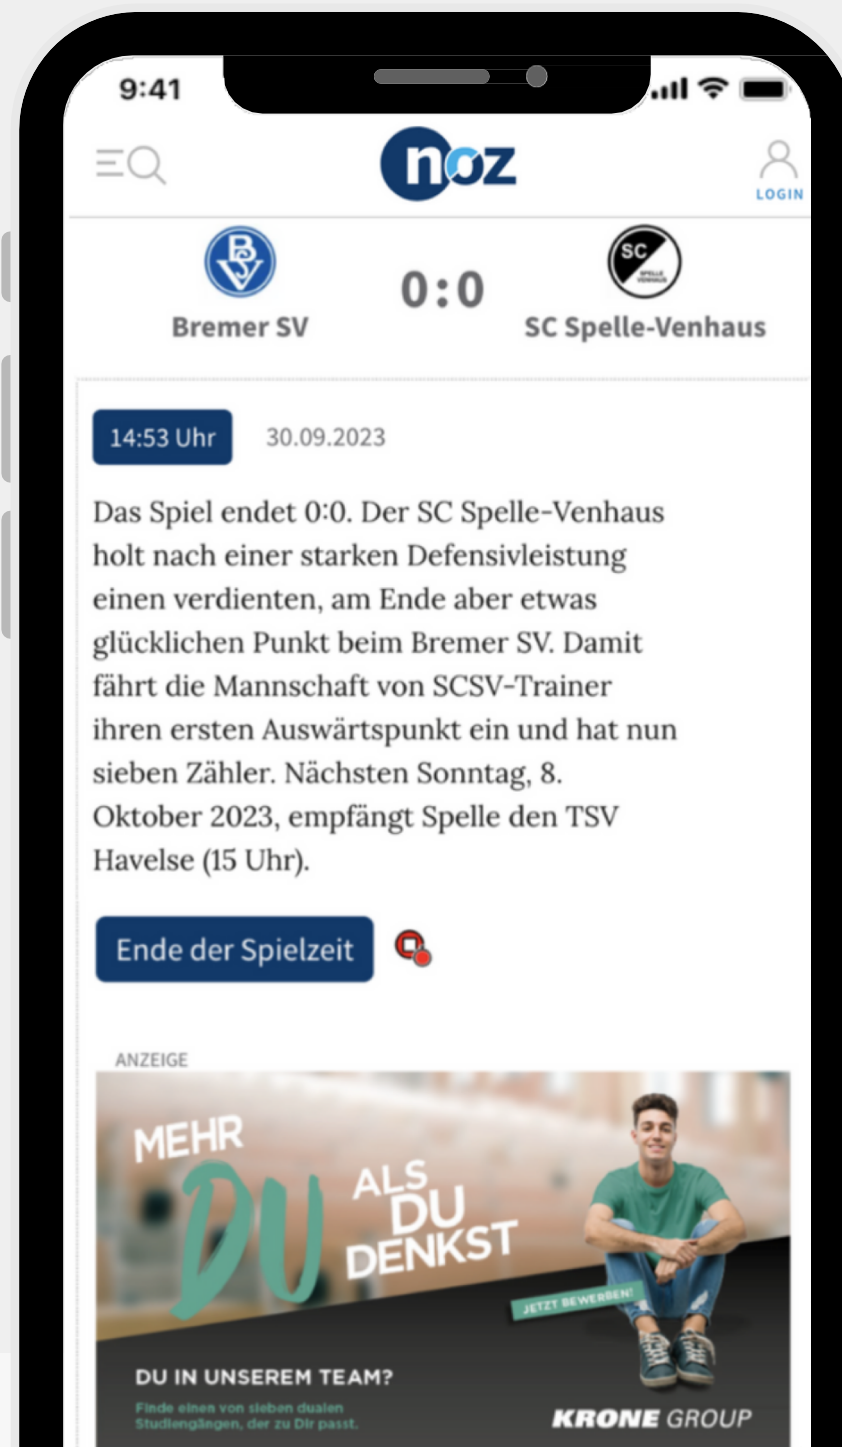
9:41

noz

LOGIN

Bremer SV 0:0 SC Spelle-Venhaus

14:53 Uhr 30.09.2023

Das Spiel endet 0:0. Der SC Spelle-Venhaus holt nach einer starken Defensivleistung einen verdienten, am Ende aber etwas glücklichen Punkt beim Bremer SV. Damit fährt die Mannschaft von SCSV-Trainer ihren ersten Auswärtspunkt ein und hat nun sieben Zähler. Nächsten Sonntag, 8. Oktober 2023, empfängt Spelle den TSV Havelse (15 Uhr).

Ende der Spielzeit

ANZEIGE

MEHR DU ALS DU DENKST

JETZT BEWERBEN!

DU IN UNSEREM TEAM?

Finde einen von sieben dualen Studiengängen, der zu Dir passt.

KRONE GROUP